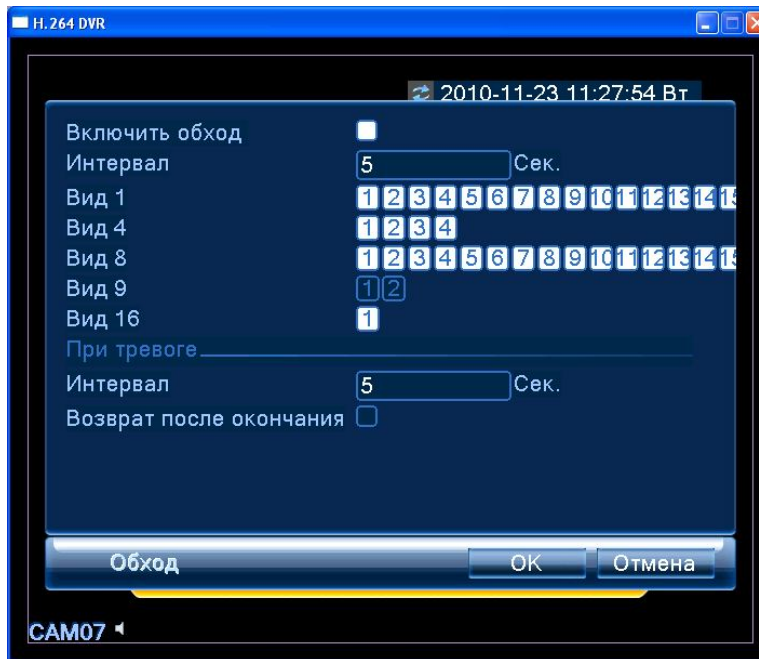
H.264 DVR

2010-11-23 11:27:54 Вт

Включить обход

Интервал 5 Сек.

Вид 1 1 2 3 4 5 6 7 8 9 10 11 12 13 14 15

Вид 4 1 2 3 4

Вид 8 1 2 3 4 5 6 7 8 9 10 11 12 13 14 15

Вид 9 1 2

Вид 16 1

При тревоге

Интервал 5 Сек.

Возврат после окончания

Обход

OK

Отмена

CAM07